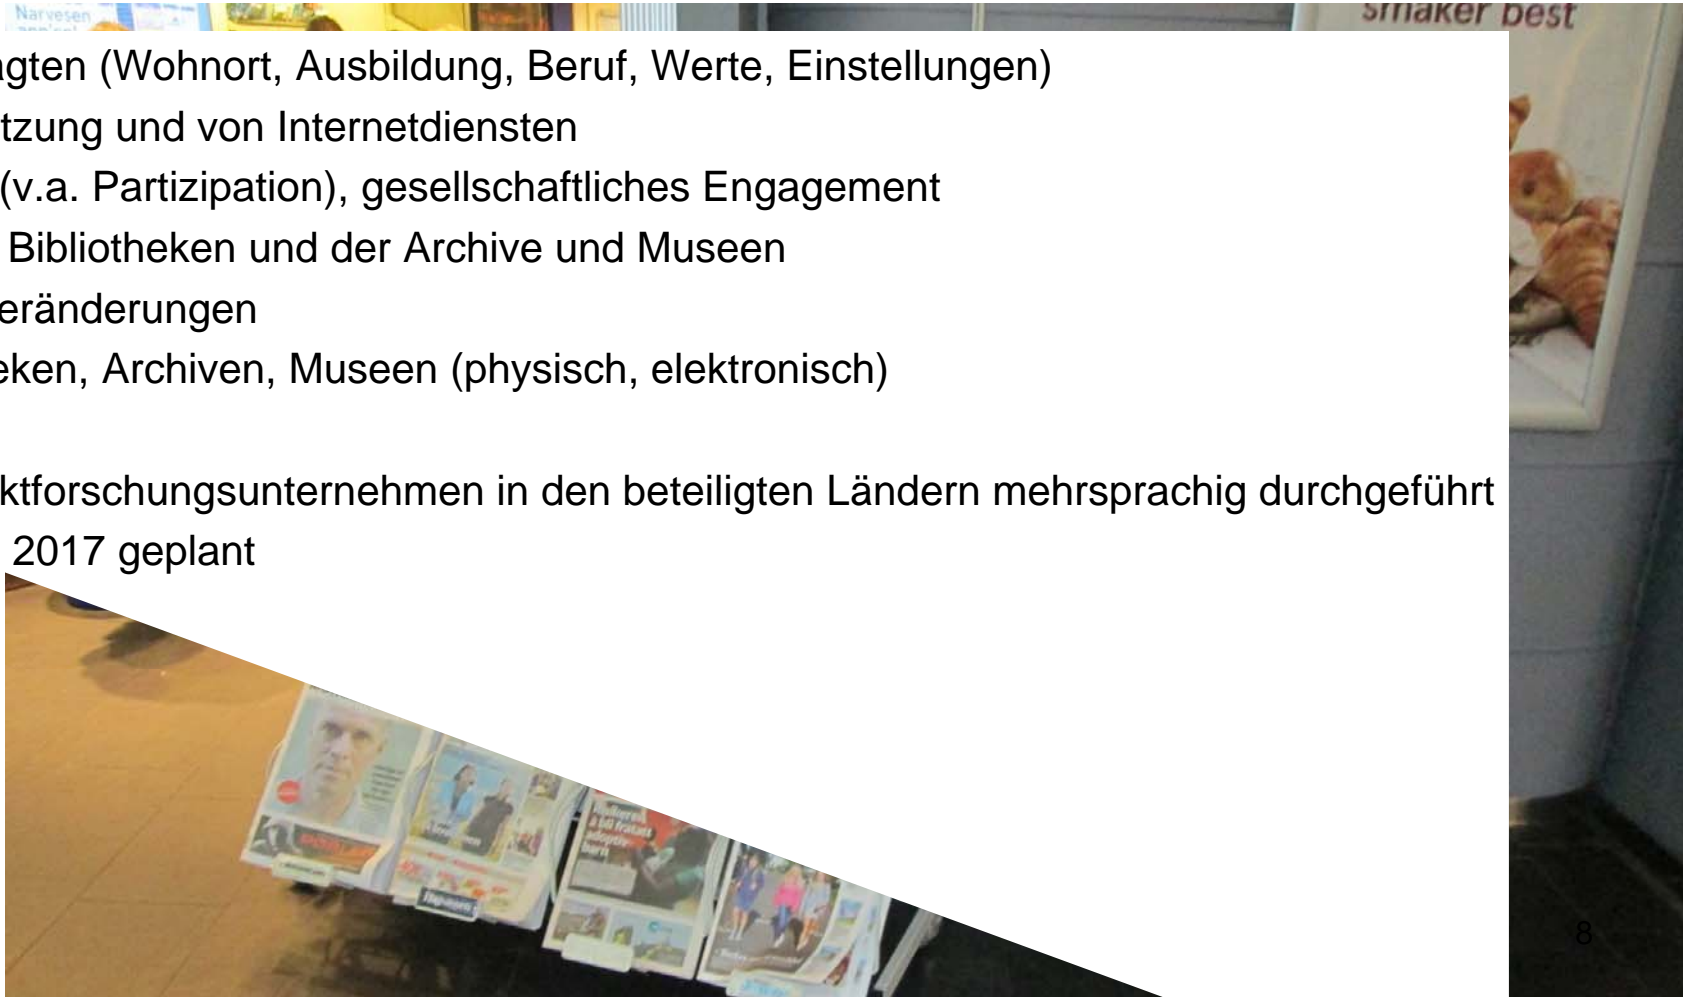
Narvesen

smaker best

gten (Wohnort, Ausbildung, Beruf, Werte, Einstellungen)

tzung und von Internetdiensten

(v.a. Partizipation), gesellschaftliches Engagement

Bibliotheken und der Archive und Museen

eränderungen

eken, Archiven, Museen (physisch, elektronisch)

ktforschungsunternehmen in den beteiligten Ländern mehrsprachig durchgeführt

2017 geplant

8